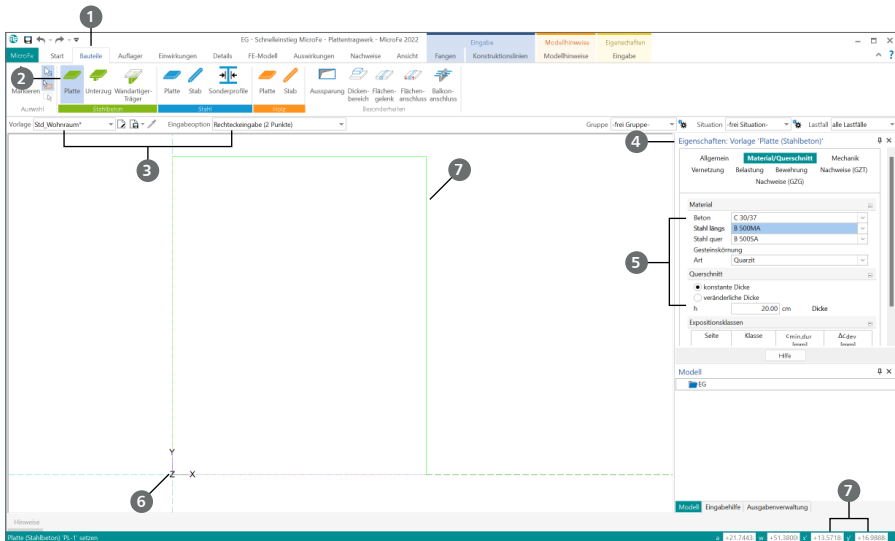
1

EG - Schnelleinstieg MicroFe - Plattentragwerk - MicroFe 2022

MicroFe | Start | Bauteile | Auflager | Einwirkungen | Details | FE-Modell | Auswertungen | Nachweise | Ansicht | Eingabe: Fangen | Konstruktionslinien | Modellhinweise: Modellhinweise | Eigenschaften: Eingabe

2

Markieren | Platte | Unterzug | Wandartiger-Träger | Platte | Stab | Sonderprofile | Platte | Stab | Aussparung | Dickenbereich | Flächengelenk | Flächenanschluss | Balkonanschluss

Auswahl | Stahlbeton | Stahl | Holz | Besonderheiten

Vorlage Std_Wohnraum* | Eingabeoption Rechteckeingabe (2 Punkte) | Gruppe -frei Gruppe- | Situation -frei Situation- | Lastfall alle Lastfälle

3

4

Eigenschaften: Vorlage 'Platte (Stahlbeton)'

Allgemein | Material/Querschnitt | Mechanik
Vernetzung | Belastung | Bewehrung | Nachweise (GZT)
Nachweise (GZG)

Material
Beton | C 30/37
Stahl längs | B 500MA
Stahl quer | B 500SA
Gesteinskörnung
Art | Quarzit

5

Querschnitt
konstante Dicke
veränderliche Dicke
h | 20.00 | cm | Dicke

Expositionsklassen
Seite | Klasse | $c_{min,dur}$ [mm] | $\Delta c_{dev}$ [mm]

Hilfe

Modell
EG

7

Y
Z X

6

7

Modell | Eingabehilfe | Ausgabenverwaltung

Hinweise

Platte (Stahlbeton) 'PL-1' setzen

a +21.7443 | w +51.3800 | x +13.5718 | y +16.9886